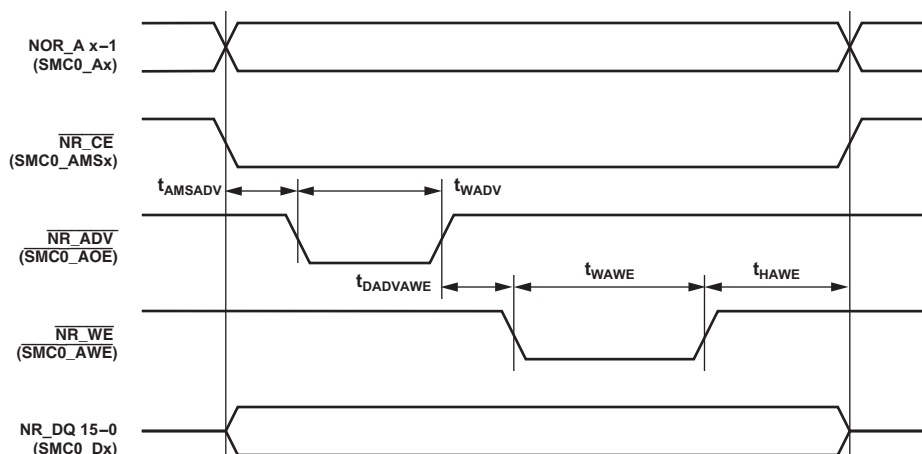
NOR_A x−1
(SMC0_Ax)

$\overline{\text{NR\_CE}}$
(SMC0_AMSx)

$t_{AMSADV}$

$t_{WADV}$

$\overline{\text{NR\_ADV}}$
$\overline{\text{(SMC0\_AOE)}}$

$t_{DADVAWE}$

$t_{WAWE}$

$t_{HAWE}$

$\overline{\text{NR\_WE}}$
$\overline{\text{(SMC0\_AWE)}}$

NR_DQ 15−0
(SMC0_Dx)